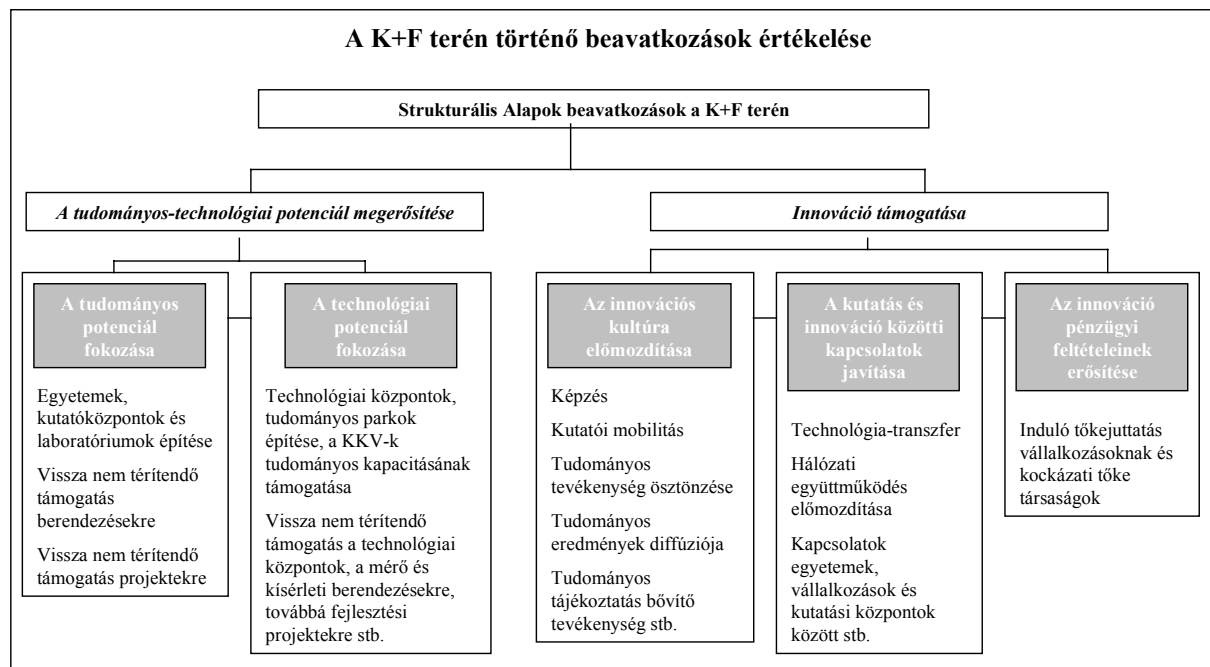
A K+F terén történő beavatkozások értékelése

Strukturális Alapok beavatkozások a K+F terén

A tudományos-technológiai potenciál megerősítése

Innováció támogatása

A tudományos potenciál fokozása

Egyetemek, kutatóközpontok és laboratóriumok építése

Vissza nem térítendő támogatás berendezésekre

Vissza nem térítendő támogatás projektekre

A technológiai potenciál fokozása

Technológiai központok, tudományos parkok építése, a KKV-k tudományos kapacitásának támogatása

Vissza nem térítendő támogatás a technológiai központok, a mérő és kísérleti berendezésekre, továbbá fejlesztési projektekre stb.

Az innovációs kultúra előmozdítása

Képzés

Kutatói mobilitás

Tudományos tevékenység ösztönzése

Tudományos eredmények diffúziója

Tudományos tájékoztatás bővítő tevékenység stb.

A kutatás és innováció közötti kapcsolatok javítása

Technológia-transzfer

Hálózati együttműködés előmozdítása

Kapcsolatok egyetemek, vállalkozások és kutatási központok között stb.

Az innováció pénzügyi feltételeinek erősítése

Induló tőkejuttatás vállalkozásoknak és kockázati tőke társaságok